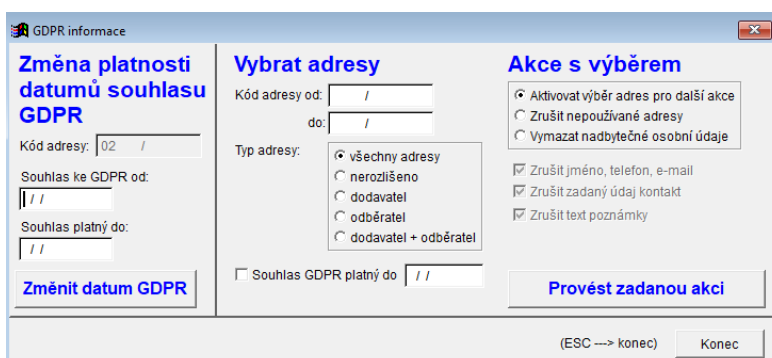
GDPR informace

Změna platnosti datumů souhlasu GDPR

Kód adresy: 02 /

Souhlas ke GDPR od:
/ /

Souhlas platný do:
/ /

Změnit datum GDPR

Vybrat adresy

Kód adresy od: /
do: /

Typ adresy:
všechny adresy
nerozlišeno
dodavatel
odběratel
dodavatel + odběratel

Souhlas GDPR platný do / /

Akce s výběrem

Aktivovat výběr adres pro další akce
Zrušit nepoužívané adresy
Vymazat nadbytečné osobní údaje

Zrušit jméno, telefon, e-mail
Zrušit zadaný údaj kontakt
Zrušit text poznámky

Provést zadanou akci

(ESC ---> konec)

Konec